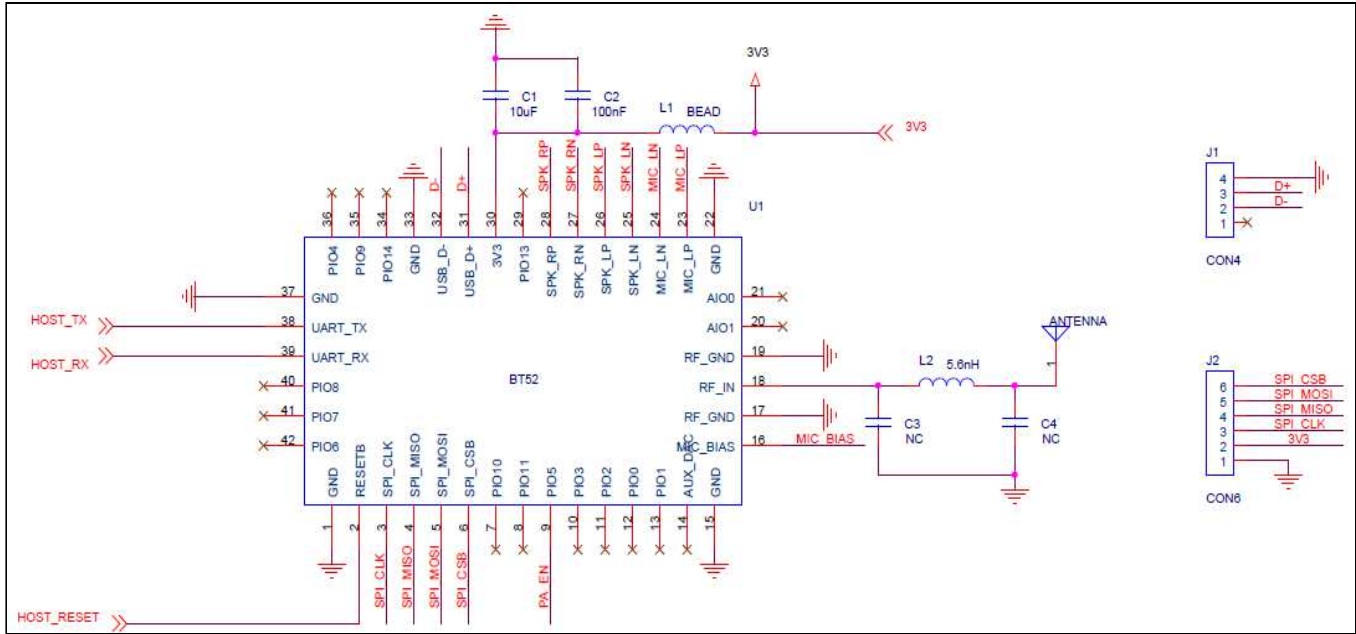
3V3

C1
10uF

C2
100nF

L1 BEAD

3V3

D- D+ SPK_RP SPK_RN SPK_LP SPK_LN MIC_LN MIC_LP

36 35 34 33 32 31 30 29 28 27 26 25 24 23 22

U1

PIO4 PIO9 PIO14 GND USB_D- USB_D+ 3V3 PIO13 SPK_RP SPK_RN SPK_LP SPK_LN MIC_LN MIC_LP GND

37 GND
HOST_TX 38 UART_TX
HOST_RX 39 UART_RX
40 PIO8
41 PIO7
42 PIO6

BT52

AIO0 21
AIO1 20
RF_GND 19
RF_IN 18
RF_GND 17
MIC_BIAS 16 MIC_BIAS

GND RESETB SPI_CLK SPI_MISO SPI_MOSI SPI_CSB PIO10 PIO11 PIO5 PIO3 PIO2 PIO0 PIO1 AUX_DAC GND

1 2 3 4 5 6 7 8 9 10 11 12 13 14 15

SPI_CLK SPI_MISO SPI_MOSI SPI_CSB PA_EN

HOST_RESET

L2 5.6nH

ANTENNA
1

C3
NC

C4
NC

J1
4
3 D+
2 D-
1
CON4

J2
6 SPI_CSB
5 SPI_MOSI
4 SPI_MISO
3 SPI_CLK
2 3V3
1
CON6